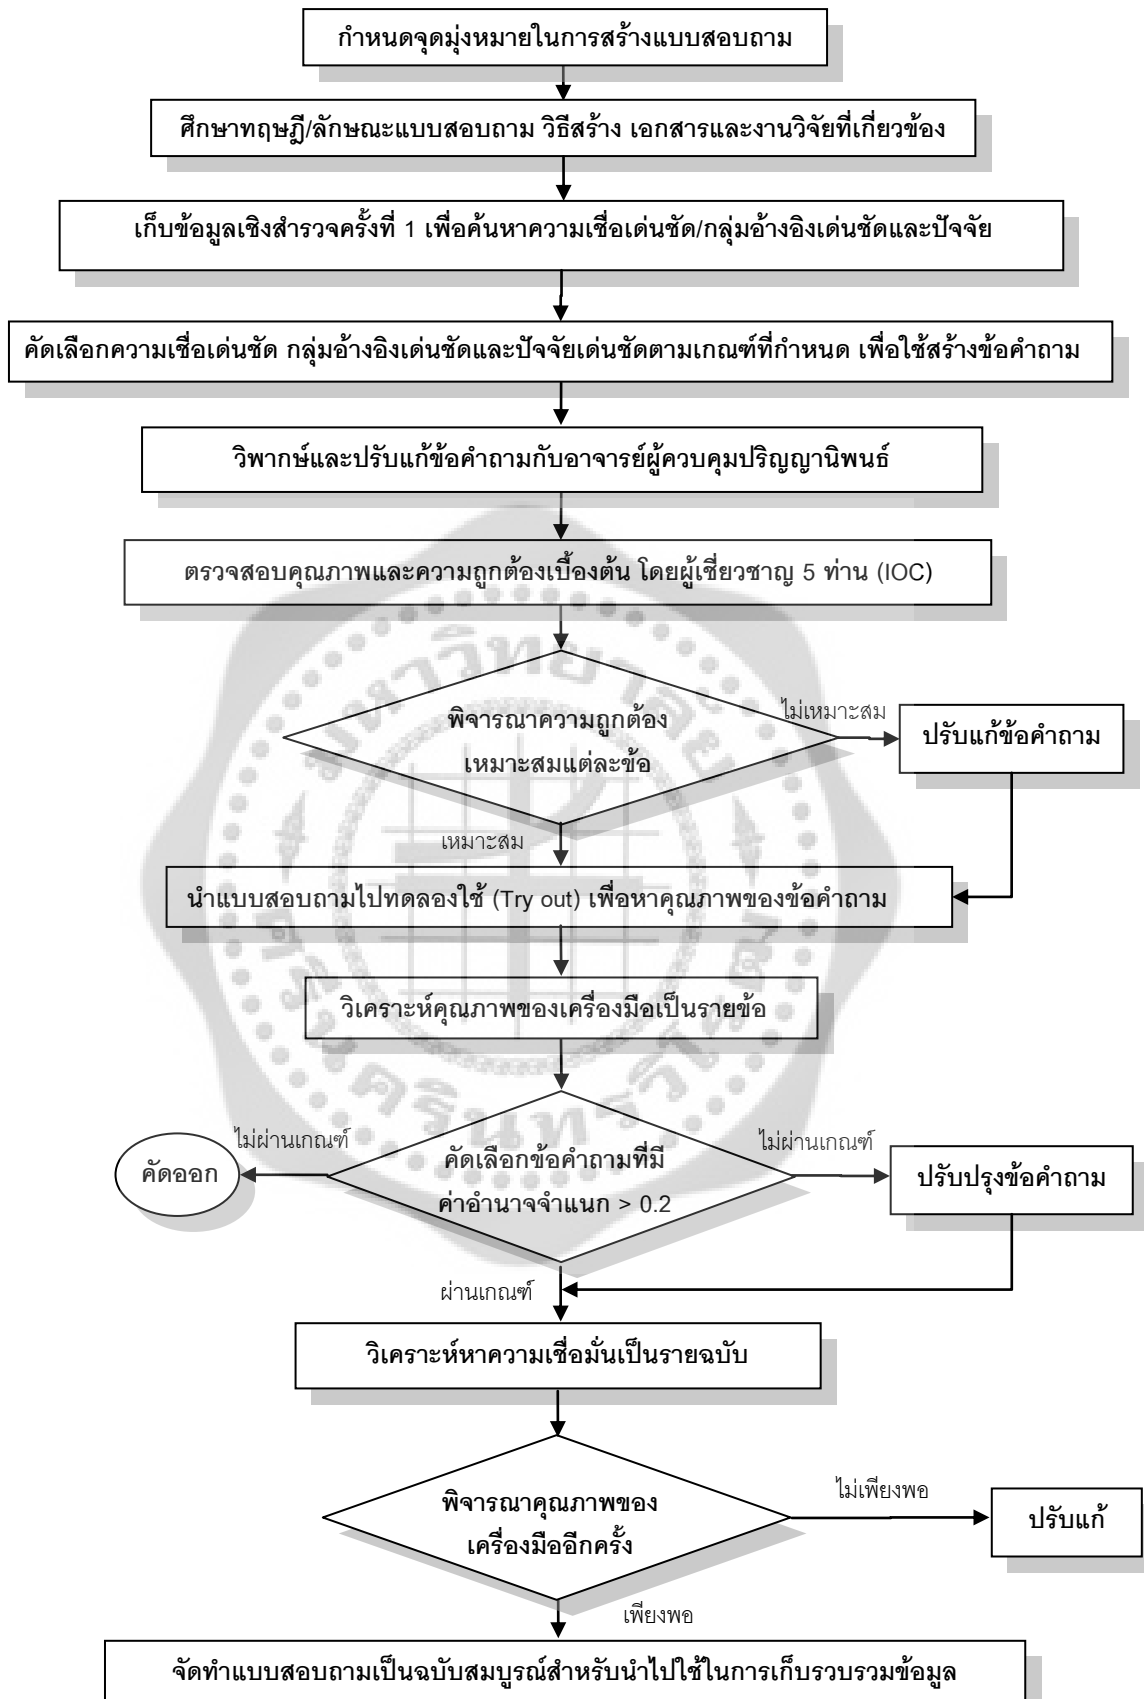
กำหนดจุดมุ่งหมายในการสร้างแบบสอบถาม

ศึกษาทฤษฎี/ลักษณะแบบสอบถาม วิธีสร้าง เอกสารและงานวิจัยที่เกี่ยวข้อง

เก็บข้อมูลเชิงสำรวจครั้งที่ 1 เพื่อค้นหาความเชื่อเด่นชัด/กลุ่มอ้างอิงเด่นชัดและปัจจัย

คัดเลือกความเชื่อเด่นชัด กลุ่มอ้างอิงเด่นชัดและปัจจัยเด่นชัดตามเกณฑ์ที่กำหนด เพื่อใช้สร้างข้อคำถาม

วิพากษ์และปรับแก้ข้อคำถามกับอาจารย์ผู้ควบคุมปริญญานิพนธ์

ตรวจสอบคุณภาพและความถูกต้องเบื้องต้น โดยผู้เชี่ยวชาญ 5 ท่าน (IOC)

พิจารณาความถูกต้อง เหมาะสมแต่ละข้อ

ไม่เหมาะสม

ปรับแก้ข้อคำถาม

เหมาะสม

นำแบบสอบถามไปทดลองใช้ (Try out) เพื่อหาคุณภาพของข้อคำถาม

วิเคราะห์คุณภาพของเครื่องมือเป็นรายข้อ

ไม่ผ่านเกณฑ์

คัดออก

คัดเลือกข้อคำถามที่มี ค่าอำนาจจำแนก > 0.2

ไม่ผ่านเกณฑ์

ปรับปรุงข้อคำถาม

ผ่านเกณฑ์

วิเคราะห์หาความเชื่อมั่นเป็นรายฉบับ

พิจารณาคุณภาพของ เครื่องมืออีกครั้ง

ไม่เพียงพอ

ปรับแก้

เพียงพอ

จัดทำแบบสอบถามเป็นฉบับสมบูรณ์สำหรับนำไปใช้ในการเก็บรวบรวมข้อมูล